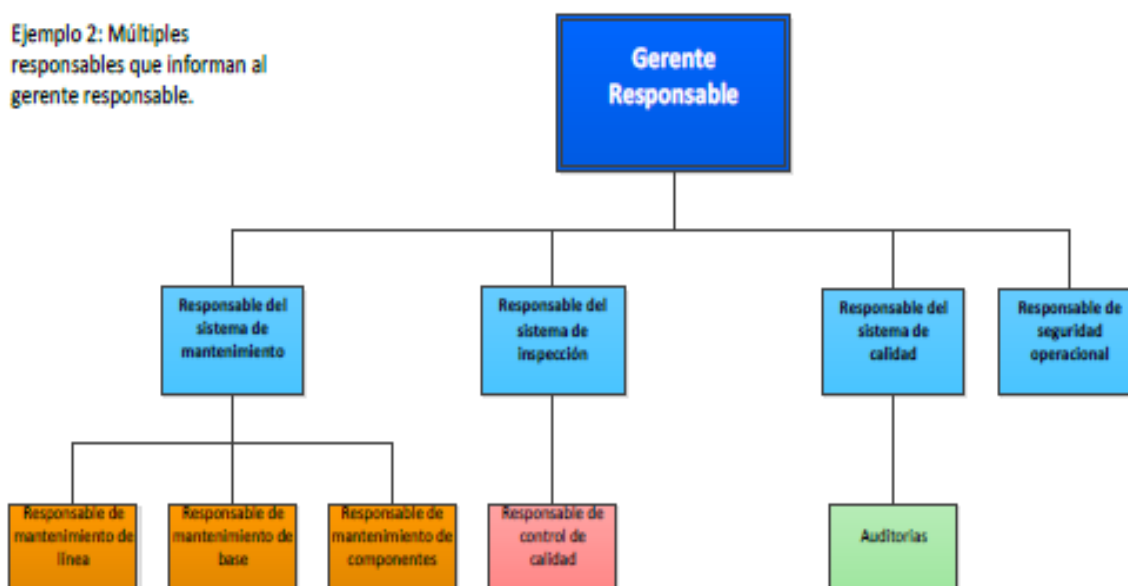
Ejemplo 2: Múltiples responsables que informan al gerente responsable.

Gerente Responsable

Responsable del sistema de mantenimiento

Responsable del sistema de inspección

Responsable del sistema de calidad

Responsable de seguridad operacional

Responsable de mantenimiento de línea

Responsable de mantenimiento de base

Responsable de mantenimiento de componentes

Responsable de control de calidad

Auditorias